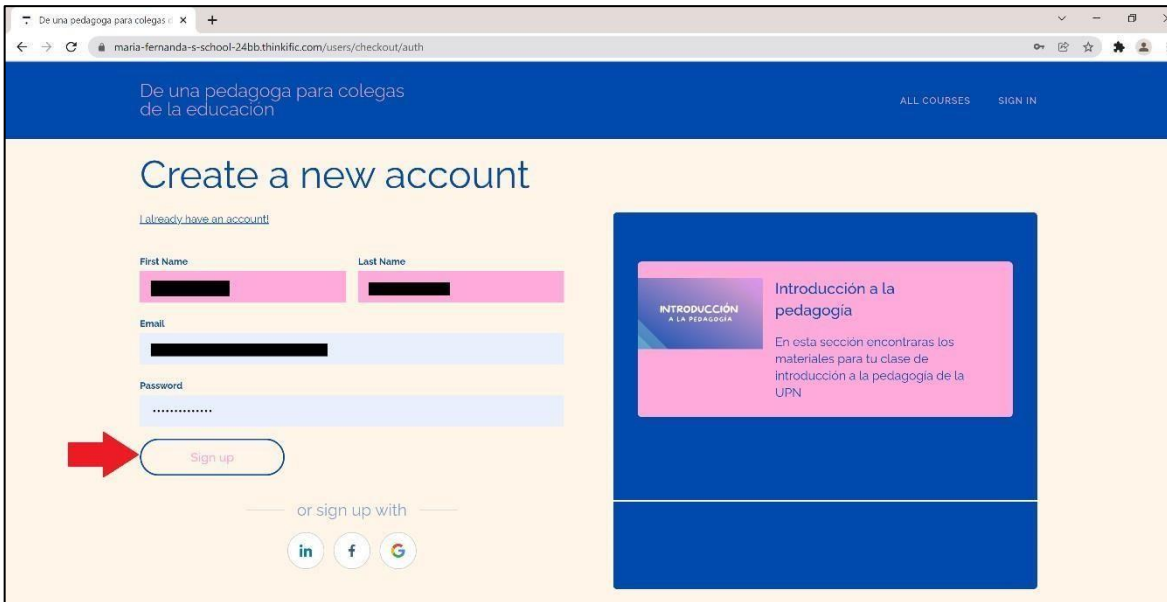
De una pedagoga para colegas d ×

maria-fernanda-s-school-24bb.thinkific.com/users/checkout/auth

De una pedagoga para colegas de la educación

ALL COURSES SIGN IN

Create a new account

I already have an account!

First Name

Last Name

Email

Password

··············

Sign up

or sign up with

in f G

INTRODUCCIÓN A LA PEDAGOGÍA

Introducción a la pedagogía

En esta sección encontraras los materiales para tu clase de introducción a la pedagogía de la UPN